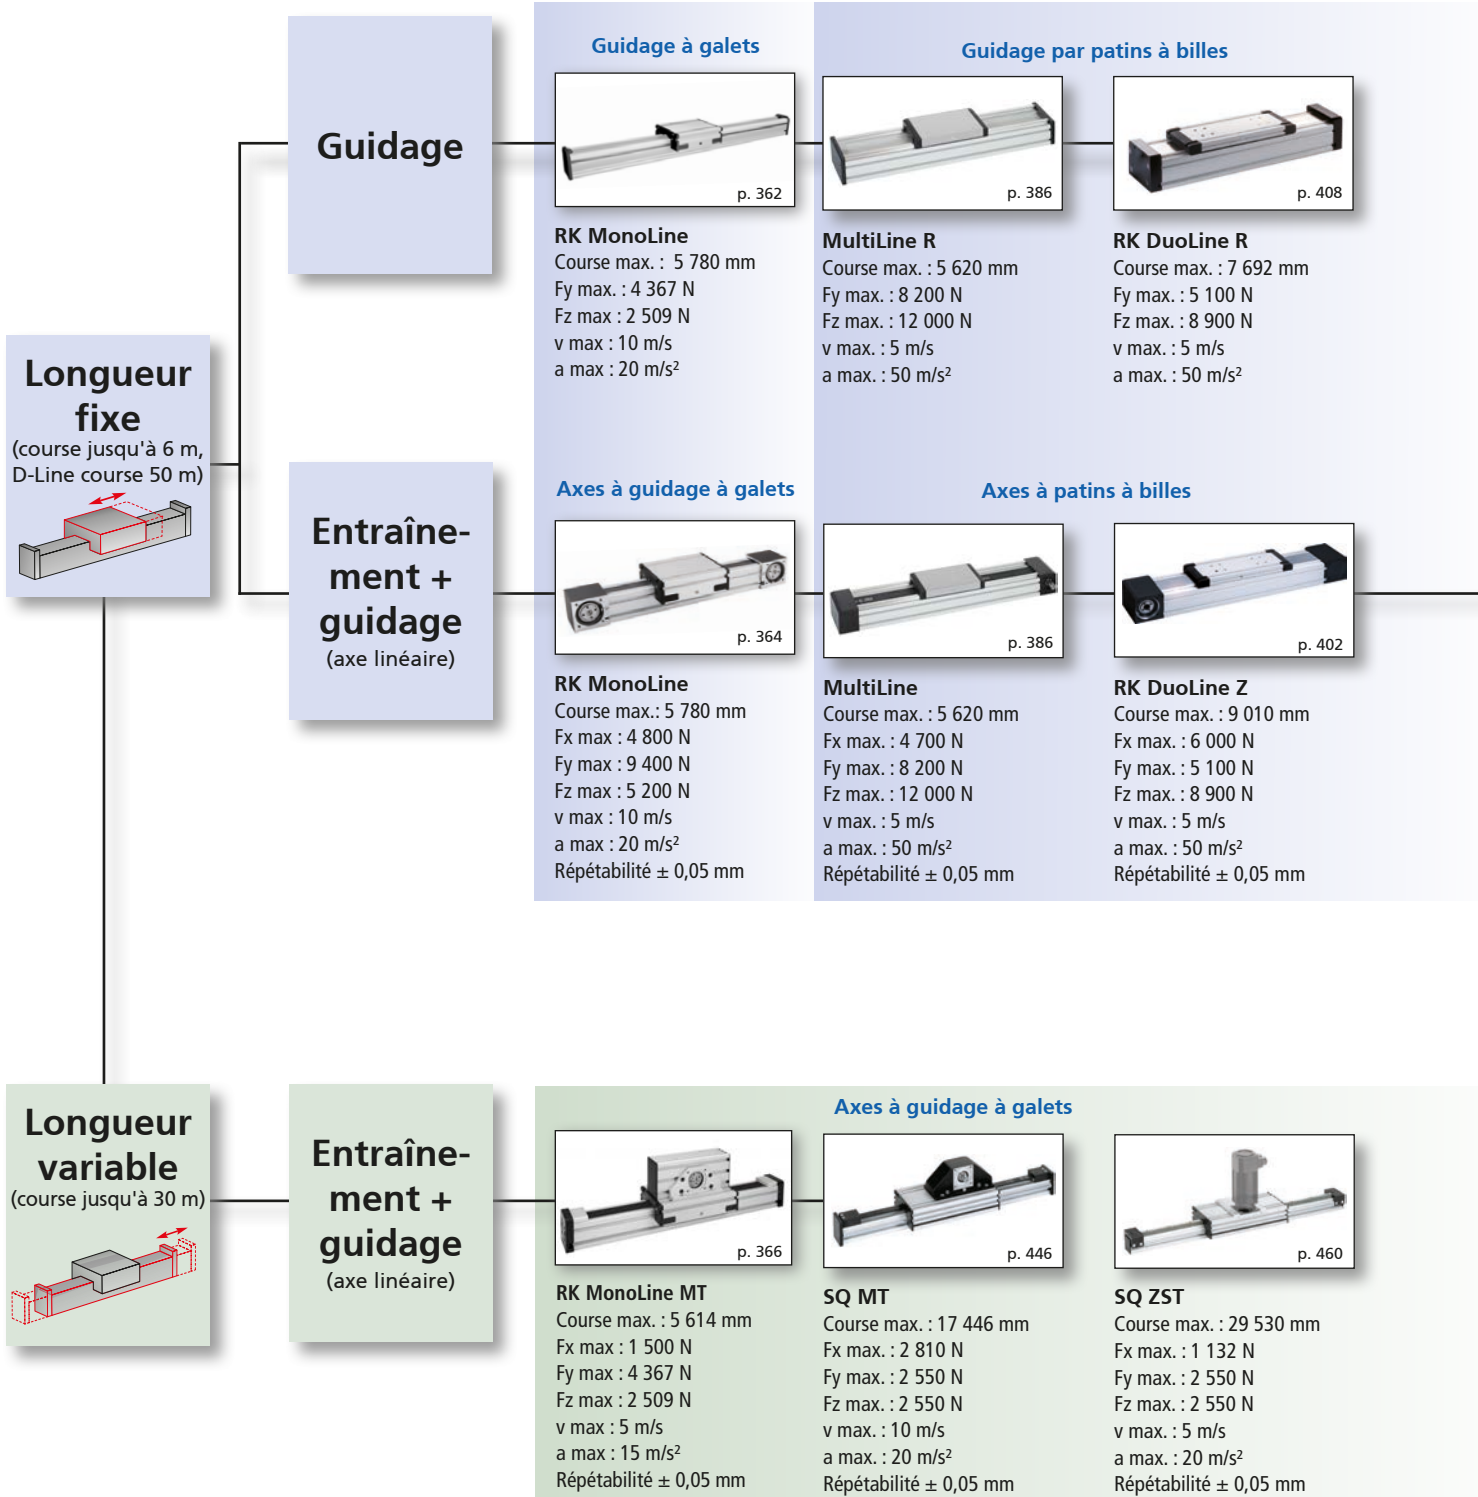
Longueur fixe
(course jusqu'à 6 m, D-Line course 50 m)

Guidage

Guidage à galets

p. 362

RK MonoLine
Course max. : 5 780 mm
Fy max. : 4 367 N
Fz max : 2 509 N
v max : 10 m/s
a max : 20 m/s²

Guidage par patins à billes

p. 386

MultiLine R
Course max. : 5 620 mm
Fy max. : 8 200 N
Fz max. : 12 000 N
v max. : 5 m/s
a max. : 50 m/s²

p. 408

RK DuoLine R
Course max. : 7 692 mm
Fy max. : 5 100 N
Fz max. : 8 900 N
v max. : 5 m/s
a max. : 50 m/s²

Entraînement + guidage
(axe linéaire)

Axes à guidage à galets

p. 364

RK MonoLine
Course max.: 5 780 mm
Fx max : 4 800 N
Fy max : 9 400 N
Fz max : 5 200 N
v max : 10 m/s
a max : 20 m/s²
Répétabilité ± 0,05 mm

Axes à patins à billes

p. 386

MultiLine
Course max. : 5 620 mm
Fx max. : 4 700 N
Fy max. : 8 200 N
Fz max. : 12 000 N
v max. : 5 m/s
a max. : 50 m/s²
Répétabilité ± 0,05 mm

p. 402

RK DuoLine Z
Course max. : 9 010 mm
Fx max. : 6 000 N
Fy max. : 5 100 N
Fz max. : 8 900 N
v max. : 5 m/s
a max. : 50 m/s²
Répétabilité ± 0,05 mm

Longueur variable
(course jusqu'à 30 m)

Entraînement + guidage
(axe linéaire)

Axes à guidage à galets

p. 366

RK MonoLine MT
Course max. : 5 614 mm
Fx max : 1 500 N
Fy max : 4 367 N
Fz max : 2 509 N
v max : 5 m/s
a max : 15 m/s²
Répétabilité ± 0,05 mm

p. 446

SQ MT
Course max. : 17 446 mm
Fx max. : 2 810 N
Fy max. : 2 550 N
Fz max. : 2 550 N
v max. : 10 m/s
a max. : 20 m/s²
Répétabilité ± 0,05 mm

p. 460

SQ ZST
Course max. : 29 530 mm
Fx max. : 1 132 N
Fy max. : 2 550 N
Fz max. : 2 550 N
v max. : 5 m/s
a max. : 20 m/s²
Répétabilité ± 0,05 mm